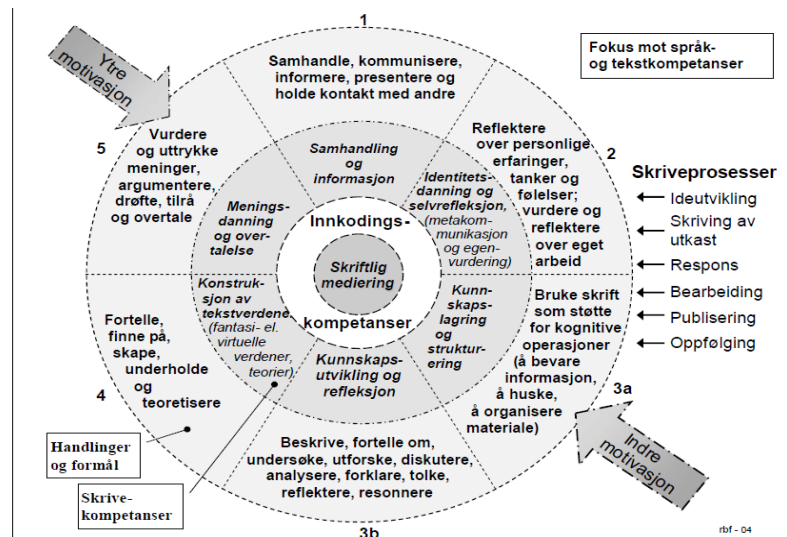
Ytre motivasjon

1

Fokus mot språk- og tekstkompetanser

Samhandle, kommunisere, informere, presentere og holde kontakt med andre

5

Vurdere og uttrykke meninger, argumentere, drøfte, tilrå og overtale

Reflektere over personlige erfaringer, tanker og følelser; vurdere og reflektere over eget arbeid

2

Skriveprosesser
Ideutvikling
Skriving av utkast
Respons
Bearbeiding
Publisering
Oppfølging

Samhandling og informasjon

Meningsdanning og overtalelse

Identitetsdanning og selvrefleksjon, (metakommunikasjon og egenvurdering)

Innkodings-

Skriftlig mediering

kompetanser

Konstruksjon av tekstverdener (fantasi- el. virtuelle verdener, teorier)

Kunnskapslagring og strukturering

Kunnskapsutvikling og refleksjon

Fortelle, finne på, skape, underholde og teoretisere

4

Bruke skrift som støtte for kognitive operasjoner (å bevare informasjon, å huske, å organisere materiale)

3a

Handlinger og formål

Beskrive, fortelle om, undersøke, utforske, diskutere, analysere, forklare, tolke, reflektere, resonnere

Indre motivasjon

Skrive-kompetanser

3b

rbf - 04